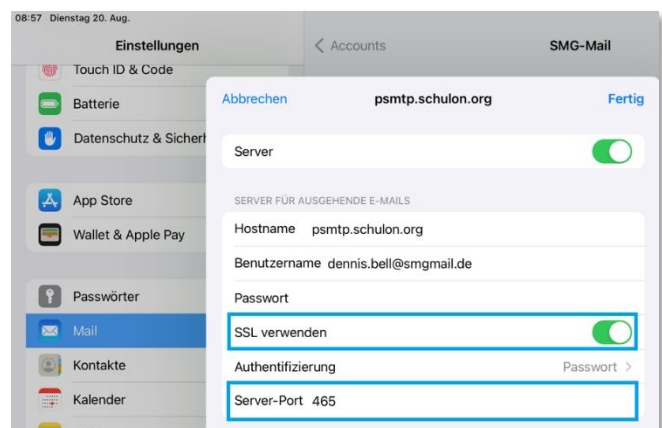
08:57 Dienstag 20. Aug.

Einstellungen

Touch ID & Code

Batterie

Datenschutz & Sicherh

App Store

Wallet & Apple Pay

Passwörter

Mail

Kontakte

Kalender

< Accounts

SMG-Mail

Abbrechen

psmtp.schulon.org

Fertig

Server

SERVER FÜR AUSGEHENDE E-MAILS

Hostname psmtp.schulon.org

Benutzername dennis.bell@smgmail.de

Passwort

SSL verwenden

Authentifizierung

Passwort >

Server-Port 465